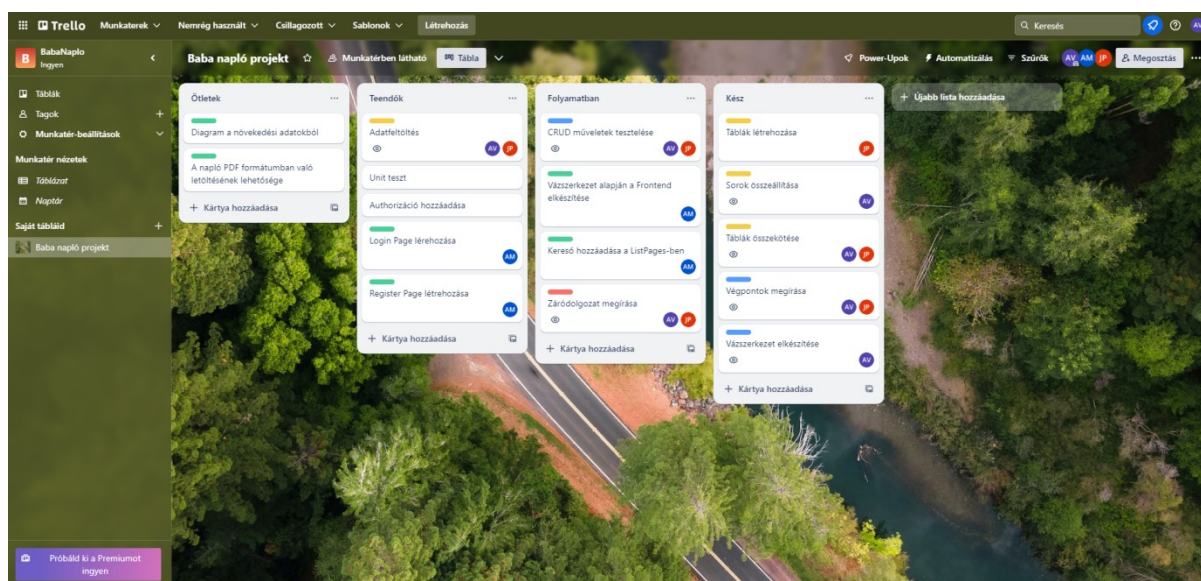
Trello Munkaterek Nemrég használt Csillagozott Sablonok Létrehozás

Keresés

AV

BabaNaplo
Ingyen

Táblák
Tagok
Munkatér-beállítások

Munkatér nézetek
Táblázat
Naptár

Saját tábláid
Baba napló projekt

Próbáld ki a Premiumot ingyen

Baba napló projekt Munkatérben látható Tábla

Power-Upok Automatizálás Szűrők AV AM JP Megosztás

Ötletek
Diagram a növekedési adatokból
A napló PDF formátumban való letöltésének lehetősége
+ Kártya hozzáadása

Teendők
Adatfeltöltés AV JP
Unit teszt
Authorizáció hozzáadása
Login Page lérehozása AM
Register Page létrehozása AM
+ Kártya hozzáadása

Folyamatban
CRUD műveletek tesztelése AV JP
Vázszerkezet alapján a Frontend elkészítése AM
Kereső hozzáadása a ListPages-ben AM
Záródolgozat megírása AV JP
+ Kártya hozzáadása

Kész
Táblák létrehozása JP
Sorok összeállítása AV
Táblák összekötése AV JP
Végpontok megírása AV JP
Vázszerkezet elkészítése AV
+ Kártya hozzáadása

+ Újabb lista hozzáadása